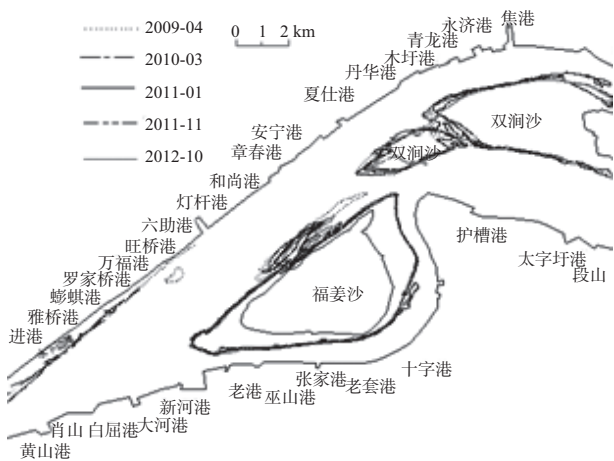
2009-04
2010-03
2011-01
2011-11
2012-10
0 1 2 km
永济港 焦港
青龙港
木圩港
丹华港
夏仕港
安宁港
章春港
双涧沙
双涧沙
和尚港
灯杆港
六助港
旺桥港
万福港
罗家桥港
蟛蜞港
雅桥港
进港
护槽港
太字圩港
段山
福姜沙
十字港
张家港
老港
巫山港
老套港
新河港
肖山 白屈港 大河港
黄山港